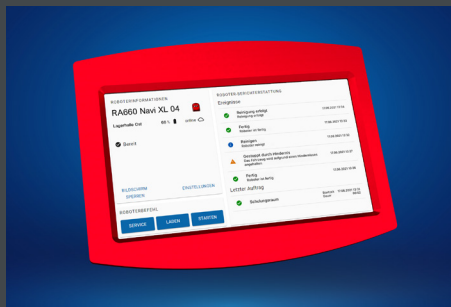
ROBOTERINFORMATIONEN

RA660 Navi XL 04

Lagerhalle Ost

88 %

online

Bereit

BILDSCHIRM SPERREN

EINSTELLUNGEN

ROBOTERBEFEHL

SERVICE

LADEN

STARTEN

ROBOTER-BERICHTERSTATTUNG

Ereignisse

Reinigung erfolgt
Reinigung erfolgt

17.06.2021 13:14

Fertig
Roboter ist fertig

17.06.2021 13:14

Reinigen
Roboter reinigt

17.06.2021 12:32

Gestoppt durch Hindernis
Das Fahrzeug wird aufgrund eines Hindernisses angehalten.

17.06.2021 12:27

Fertig
Roboter ist fertig

17.06.2021 12:25

Letzter Auftrag

Schrubprogramm

Starten
Dauer

17.06.2021 12:13
00:02